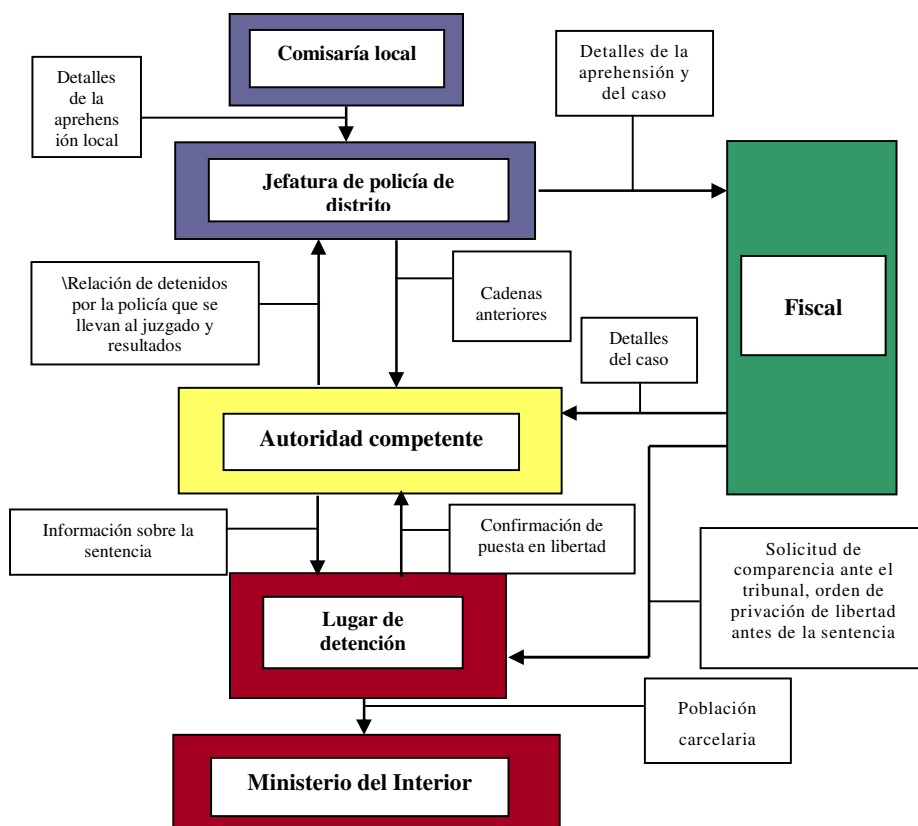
Comisaría local

Detalles de la aprehensión local

Detalles de la aprehensión y del caso

Jefatura de policía de distrito

Fiscal

\Relación de detenidos por la policía que se llevan al juzgado y resultados

Cadenas anteriores

Detalles del caso

Autoridad competente

Información sobre la sentencia

Confirmación de puesta en libertad

Solicitud de comparencia ante el tribunal, orden de privación de libertad antes de la sentencia

Lugar de detención

Población carcelaria

Ministerio del Interior